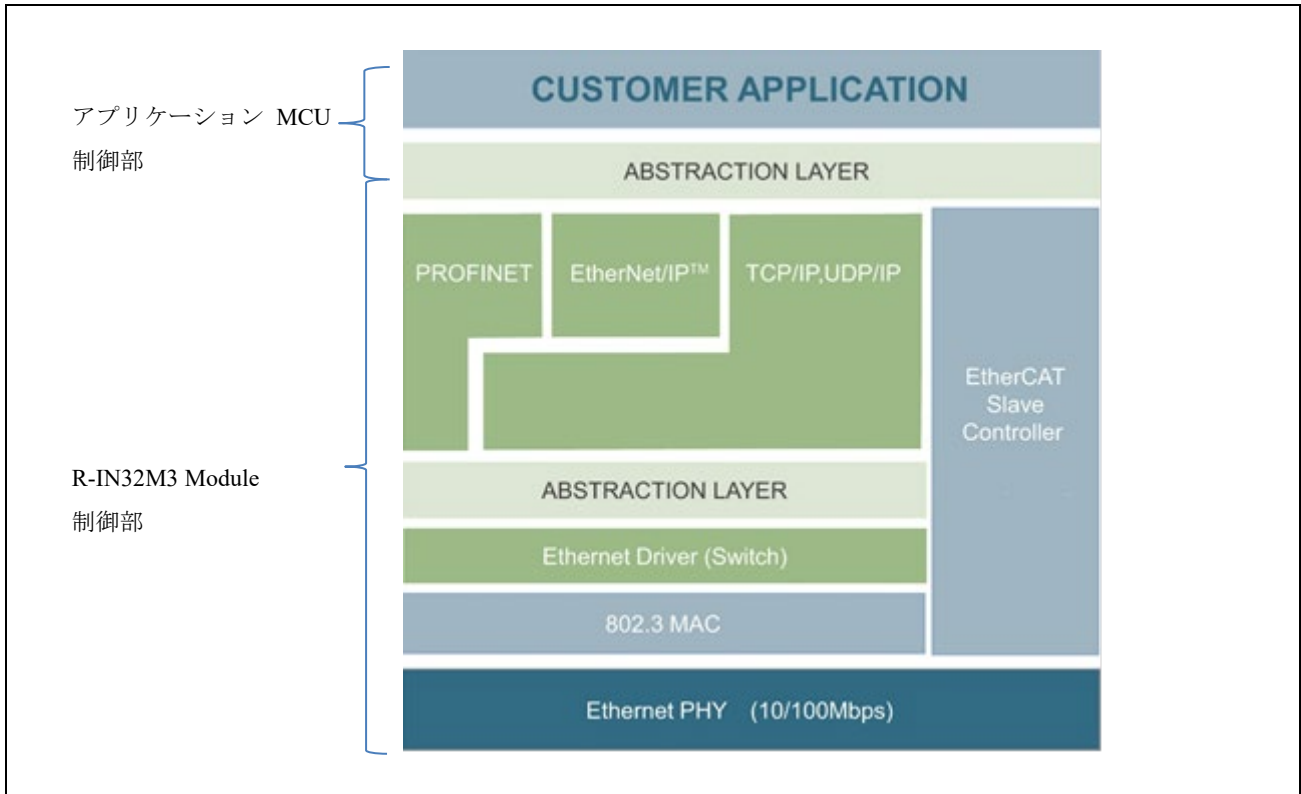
アプリケーション MCU
制御部

R-IN32M3 Module
制御部

CUSTOMER APPLICATION

ABSTRACTION LAYER

PROFINET

EtherNet/IP™

TCP/IP,UDP/IP

EtherCAT Slave Controller

ABSTRACTION LAYER

Ethernet Driver (Switch)

802.3 MAC

Ethernet PHY (10/100Mbps)